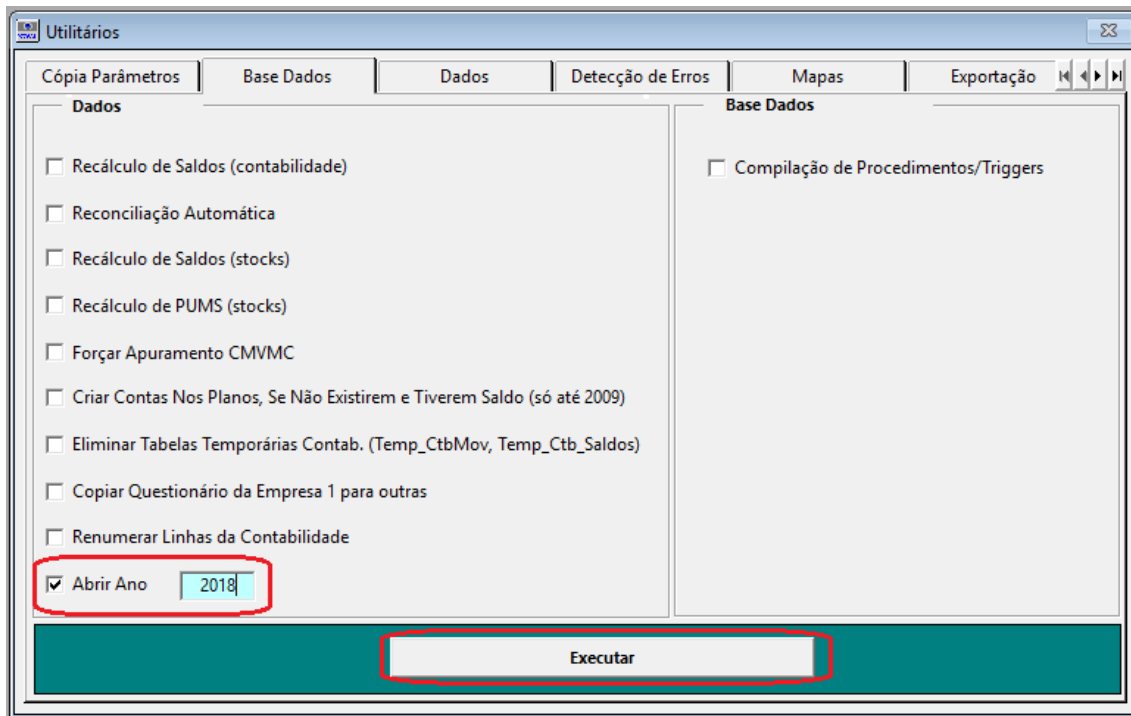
Utilitários

Cópia Parâmetros | Base Dados | Dados | Detecção de Erros | Mapas | Exportação

Dados

Recálculo de Saldos (contabilidade)

Reconciliação Automática

Recálculo de Saldos (stocks)

Recálculo de PUMS (stocks)

Forçar Apuramento CMVMC

Criar Contas Nos Planos, Se Não Existirem e Tiverem Saldo (só até 2009)

Eliminar Tabelas Temporárias Contab. (Temp_CtbMov, Temp_Ctb_Saldos)

Copiar Questionário da Empresa 1 para outras

Renumerar Linhas da Contabilidade

Abrir Ano 2018

Base Dados

Compilação de Procedimentos/Triggers

Executar